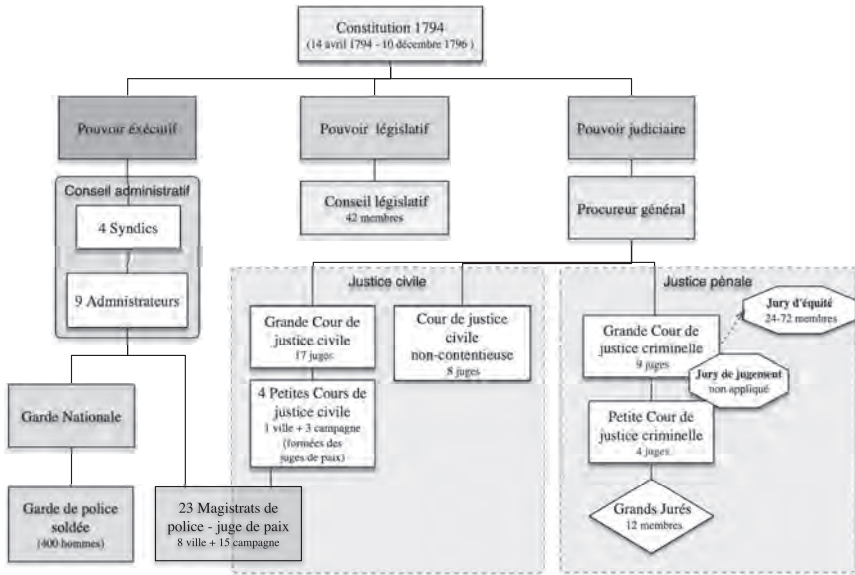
Constitution 1794
(14 avril 1794 - 10 décembre 1796)

Pouvoir éxécutif

Pouvoir législatif

Pouvoir judiciaire

Conseil administratif

4 Syndics

9 Administrateurs

Conseil législatif
42 membres

Procureur général

Justice civile

Justice pénale

Grande Cour de justice civile
17 juges

Cour de justice civile non-contentieuse
8 juges

4 Petites Cours de justice civile
1 ville + 3 campagne
(formées des juges de paix)

Grande Cour de justice criminelle
9 juges

Jury d'équité
24-72 membres

Jury de jugement
non appliqué

Petite Cour de justice criminelle
4 juges

Grands Jurés
12 membres

Garde Nationale

Garde de police soldée
(400 hommes)

23 Magistrats de police - juge de paix
8 ville + 15 campagne